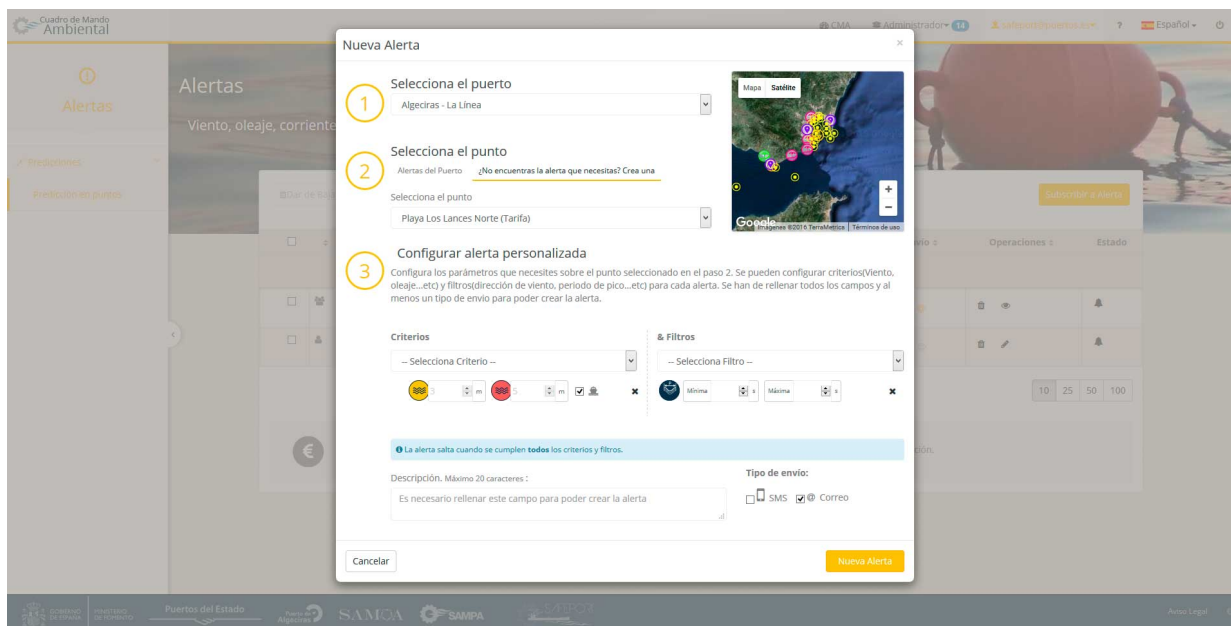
Cuadro de Mando Ambiental

CMA Administrador 14 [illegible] ? Español

Alertas

Alertas

Viento, oleaje, corriente

Predicciones

Predicción en puntos

Subscribir a Alertas

Operaciones

Estado

10 25 50 100

Nueva Alerta

1 Selecciona el puerto

Algeciras - La Línea

2 Selecciona el punto

Alertas del Puerto ¿No encuentras la alerta que necesitas? Crea una

Selecciona el punto

Playa Los Lances Norte (Tarifa)

Mapa Satélite

Google Imágenes ©2016 TerraMetrics Términos de uso

3 Configurar alerta personalizada

Configura los parámetros que necesites sobre el punto seleccionado en el paso 2. Se pueden configurar criterios(Viento, oleaje...etc) y filtros(dirección de viento, periodo de pico...etc) para cada alerta. Se han de rellenar todos los campos y al menos un tipo de envío para poder crear la alerta.

Criterios

-- Selecciona Criterio --

m m

& Filtros

-- Selecciona Filtro --

Mínima s Máxima s

La alerta salta cuando se cumplen todos los criterios y filtros.

Descripción. Máximo 20 caracteres :

Es necesario rellenar este campo para poder crear la alerta

Tipo de envío:

SMS @ Correo

Cancelar

Nueva Alerta

Puertos del Estado SAMOA SAMPA

Aviso Legal